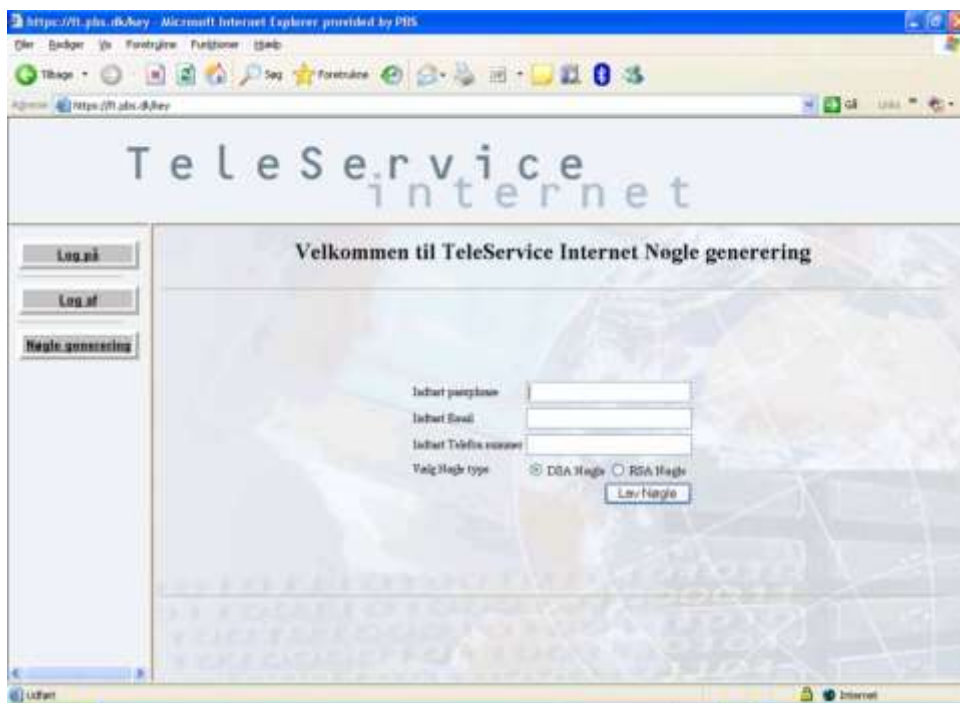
https://ti.pbs.dk/key - Microsoft Internet Explorer provided by PBS

Filer Rediger Vis Foretrukne Funktioner Hjælp

Tilbage Søg Foretrukne

Adresse https://ti.pbs.dk/key

Gå Links

TeleService internet

Log på

Log af

Nøgle generering

Velkommen til TeleService Internet Nøgle generering

Indtast passphrase

Indtast Email

Indtast Telefon nummer

Vælg Nøgle type

DSA Nøgle

RSA Nøgle

Lav Nøgle

Udført

Internet